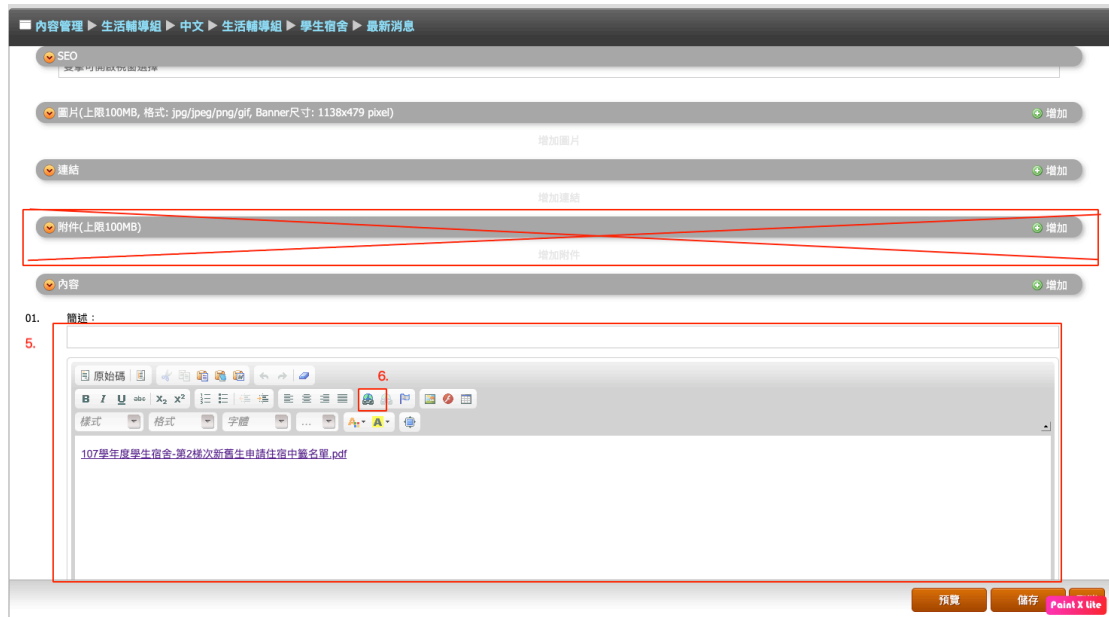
內容管理 ▶ 生活輔導組 ▶ 中文 ▶ 生活輔導組 ▶ 學生宿舍 ▶ 最新消息

SEO

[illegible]

圖片(上限100MB, 格式: jpg/jpeg/png/gif, Banner尺寸: 1138x479 pixel)
增加
增加圖片

連結
增加
增加連結

附件(上限100MB)
增加
增加附件

內容
增加

01. 簡述：

5.

原始碼

6.

B I U abc $X_2$ $X^2$

樣式 格式 字體 ...

107學年度學生宿舍-第2梯次新舊生申請住宿中籤名單.pdf

預覽 儲存

Paint X Lite